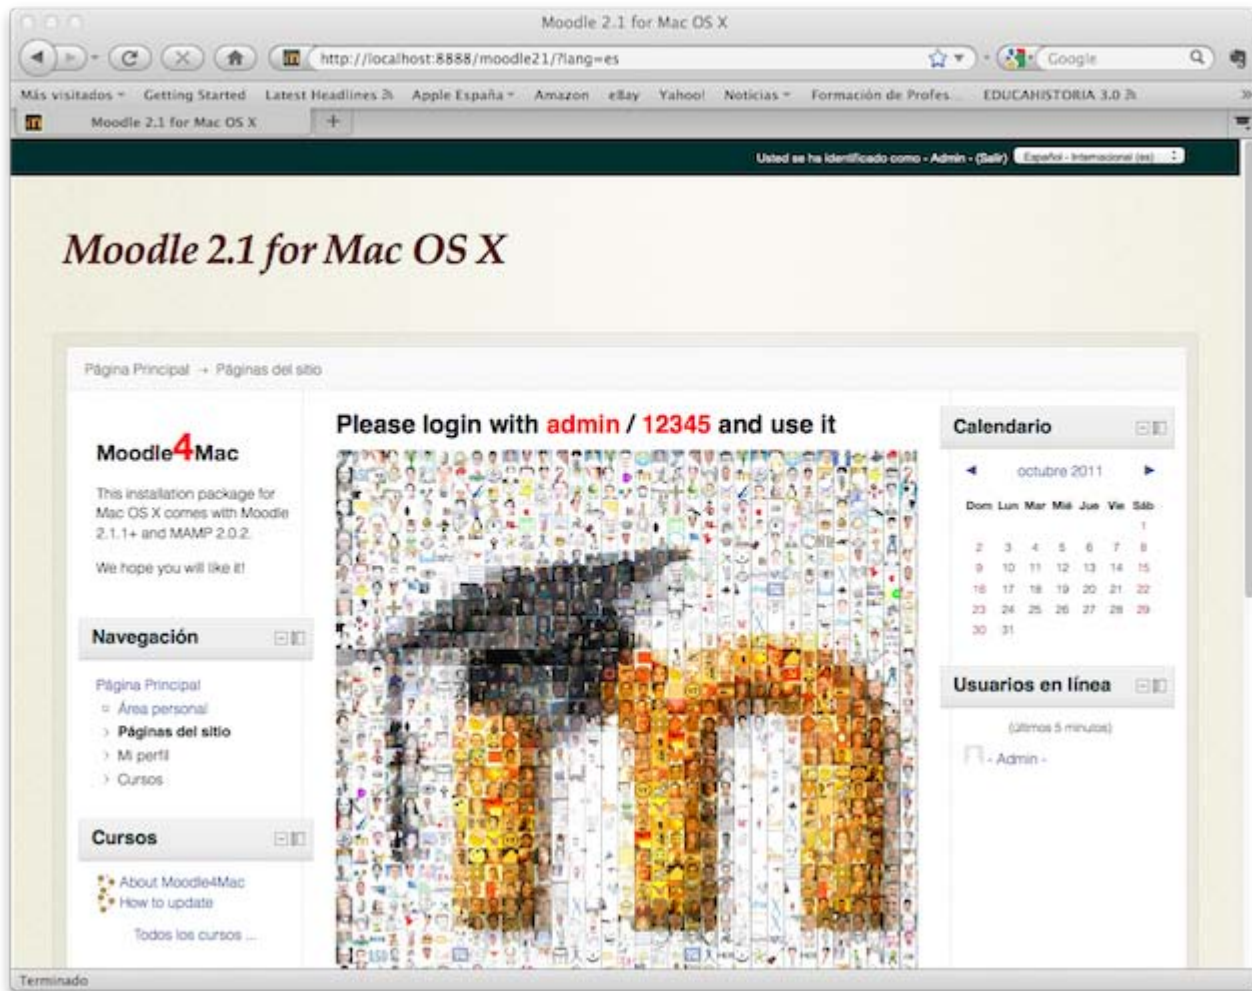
Moodle 2.1 for Mac OS X

http://localhost:8888/moodle21/?lang=es

Google

Más visitados Getting Started Latest Headlines Apple España Amazon eBay Yahoo! Noticias Formación de Profes EDUCAHISTORIA 3.0

Moodle 2.1 for Mac OS X

Usted se ha identificado como - Admin - (Salir) Español - Internacional (es)

Moodle 2.1 for Mac OS X

Página Principal → Páginas del sitio

Moodle4Mac

This installation package for Mac OS X comes with Moodle 2.1.1+ and MAMP 2.0.2.

We hope you will like it!

Navegación

Página Principal
Área personal
Páginas del sitio
Mi perfil
Cursos

Cursos

About Moodle4Mac
How to update

Todos los cursos ...

Please login with admin / 12345 and use it

Calendario

octubre 2011

| Dom | Lun | Mar | Mié | Jue | Vie | Sáb |
|---|---|---|---|---|---|---|
| | | | | | | 1 |
| 2 | 3 | 4 | 5 | 6 | 7 | 8 |
| 9 | 10 | 11 | 12 | 13 | 14 | 15 |
| 16 | 17 | 18 | 19 | 20 | 21 | 22 |
| 23 | 24 | 25 | 26 | 27 | 28 | 29 |
| 30 | 31 | | | | | |

Usuarios en línea

(últimos 5 minutos)

- Admin -

Terminado